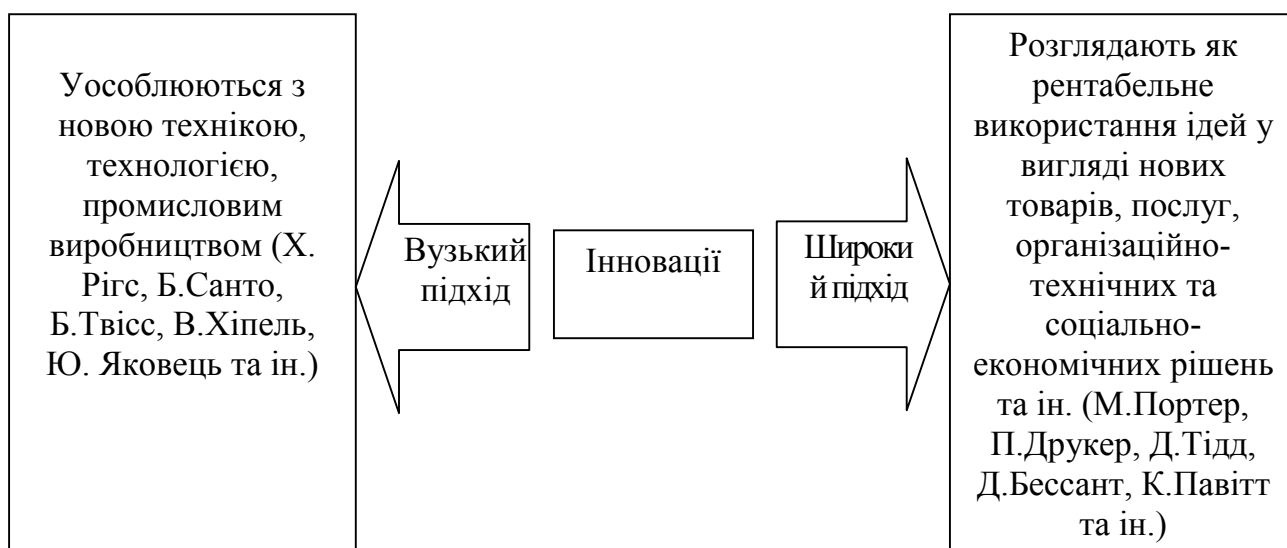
Усоблюються з новою технікою, технологією, промисловим виробництвом (Х. Рігс, Б.Санто, Б.Твісс, В.Хіпель, Ю. Яковець та ін.)

Вузький підхід

Інновації

Широкий підхід

Розглядають як рентабельне використання ідей у вигляді нових товарів, послуг, організаційно-технічних та соціально-економічних рішень та ін. (М.Портер, П.Друкер, Д.Тідд, Д.Бессант, К.Павітт та ін.)